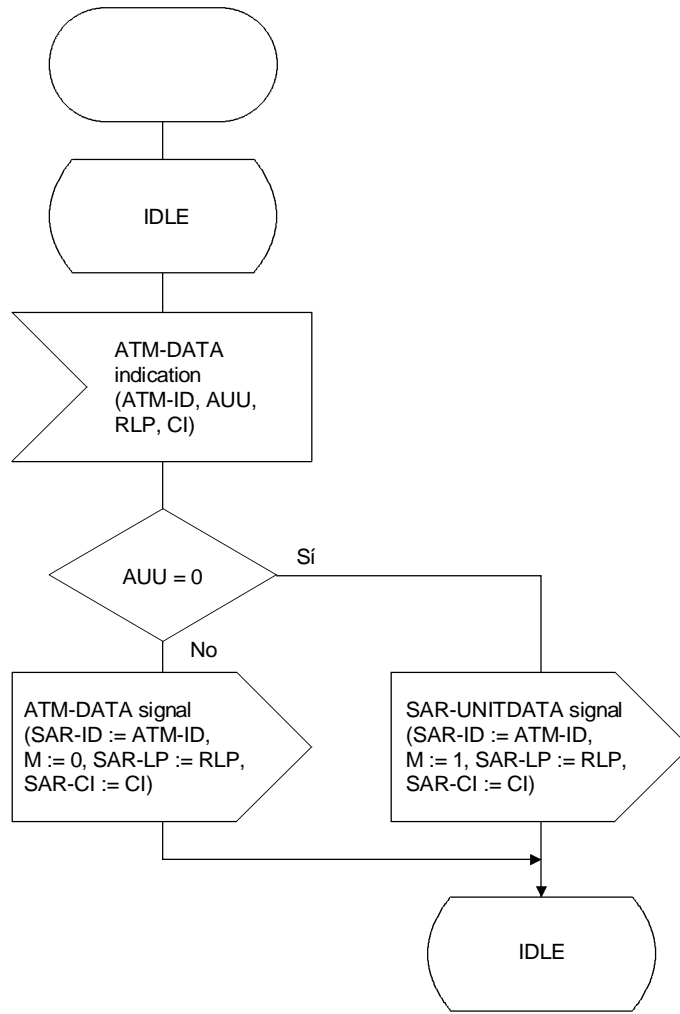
IDLE

ATM-DATA indication (ATM-ID, AUU, RLP, CI)

AUU = 0

Sí

No

ATM-DATA signal (SAR-ID := ATM-ID, M := 0, SAR-LP := RLP, SAR-CI := CI)

SAR-UNITDATA signal (SAR-ID := ATM-ID, M := 1, SAR-LP := RLP, SAR-CI := CI)

IDLE